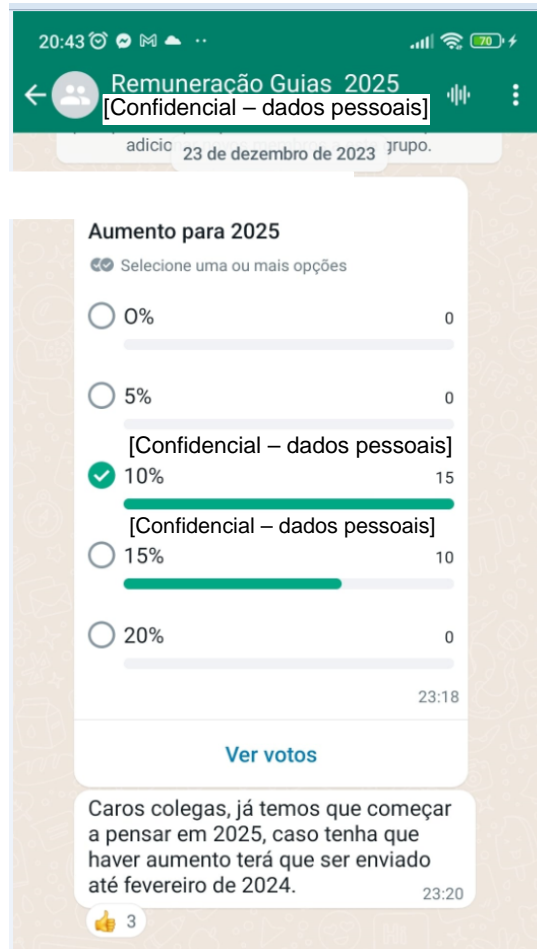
20:43 70

Remuneração Guias 2025
[Confidencial – dados pessoais]

adicio 23 de dezembro de 2023 grupo.

Aumento para 2025

Selecione uma ou mais opções

0% 0

5% 0

[Confidencial – dados pessoais]

10% 15

[Confidencial – dados pessoais]

15% 10

20% 0

23:18

Ver votos

Caros colegas, já temos que começar a pensar em 2025, caso tenha que haver aumento terá que ser enviado até fevereiro de 2024. 23:20

👍 3